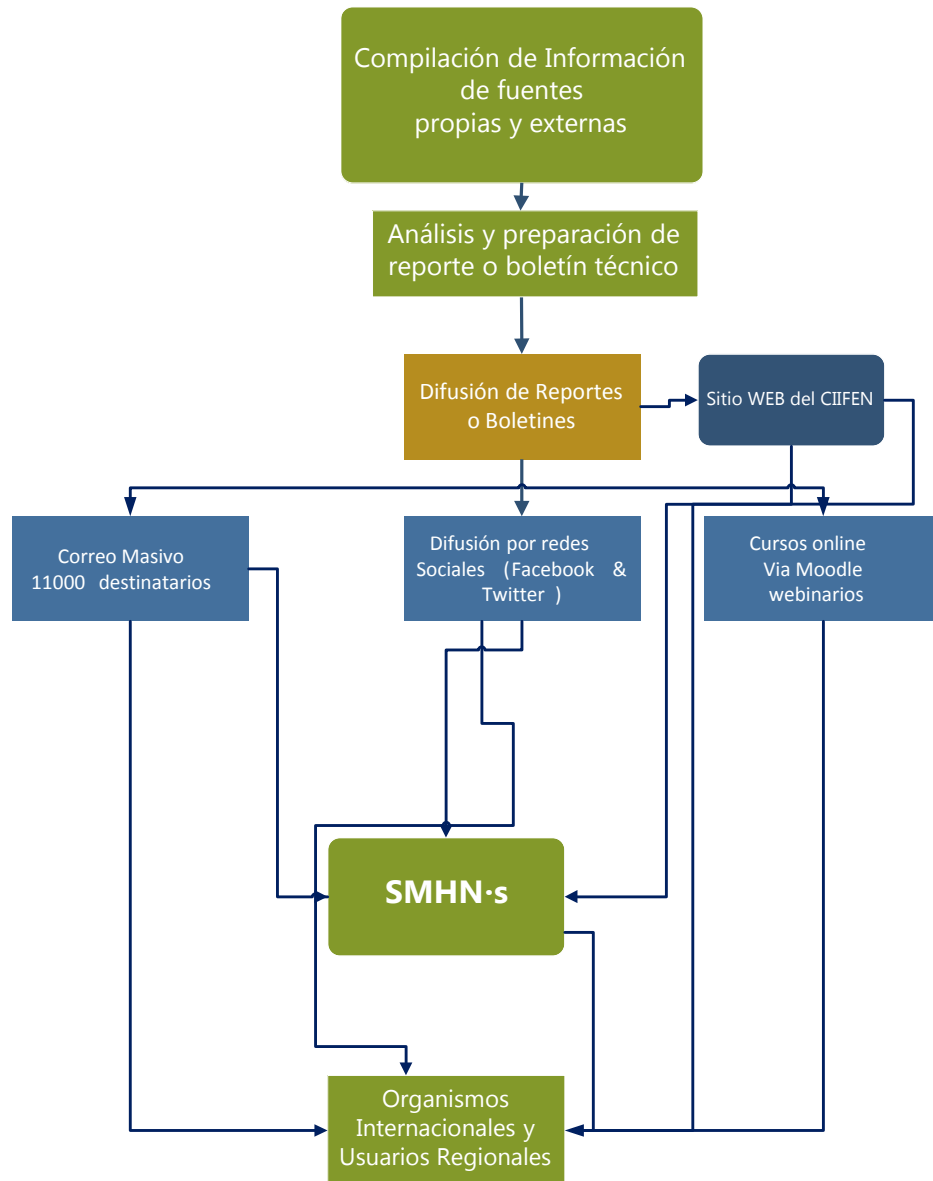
Compilación de Información de fuentes propias y externas

Análisis y preparación de reporte o boletín técnico

Difusión de Reportes o Boletines

Sitio WEB del CIIFEN

Correo Masivo 11000 destinatarios

Difusión por redes Sociales (Facebook & Twitter )

Cursos online Via Moodle webinarios

SMHN·s

Organismos Internacionales y Usuarios Regionales